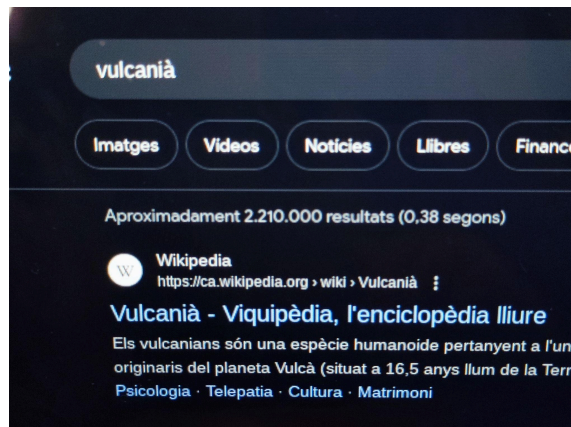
vulcanià

Imatges Videos Notícies Llibres Financ

Aproximadament 2.210.000 resultats (0,38 segons)

W

Wikipedia
https://ca.wikipedia.org › wiki › Vulcanià ⋮

Vulcanià - Viquipèdia, l'enciclopèdia lliure

Els vulcanians són una espècie humanoide pertanyent a l'un originaris del planeta Vulcà (situat a 16,5 anys llum de la Terr

Psicologia · Telepatia · Cultura · Matrimoni